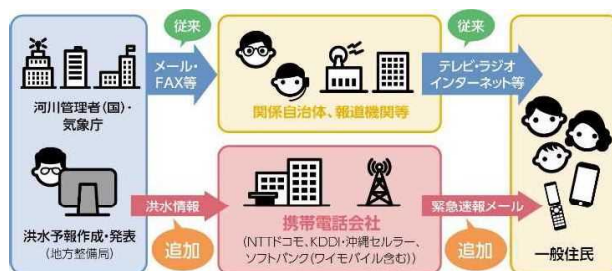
河川管理者(国)・気象庁

洪水予報作成・発表
(地方整備局)

従来

メール・FAX等

洪水情報

追加

関係自治体、報道機関等

携帯電話会社
(NTTドコモ、KDDI・沖縄セルラー、ソフトバンク(ワイモバイル含む))

従来

テレビ・ラジオ
インターネット等

緊急速報メール

追加

一般住民